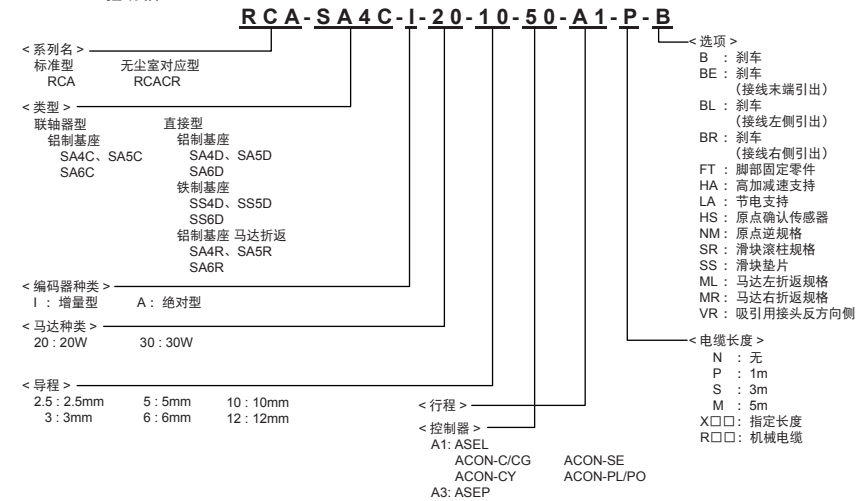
R C A - S A 4 C - I - 2 0 - 1 0 - 5 0 - A 1 - P - B

< 系列名 >
标准型 RCA
无尘室对应型 RCACR

< 类型 >
联轴器型
铝制基座
SA4C、SA5C
SA6C
直接型
铝制基座
SA4D、SA5D
SA6D
铁制基座
SS4D、SS5D
SS6D
铝制基座 马达折返
SA4R、SA5R
SA6R

< 编码器种类 >
I : 增量型 A : 绝对型

< 马达种类 >
20 : 20W 30 : 30W

< 导程 >
2.5 : 2.5mm 5 : 5mm 10 : 10mm
3 : 3mm 6 : 6mm 12 : 12mm

< 行程 >

< 控制器 >
A1: ASEL
ACON-C/CG ACON-SE
ACON-CY ACON-PL/PO
A3: ASEP

< 选项 >
B : 刹车
BE : 刹车 (接线末端引出)
BL : 刹车 (接线左侧引出)
BR : 刹车 (接线右侧引出)
FT : 脚部固定零件
HA : 高加减速支持
LA : 节电支持
HS : 原点确认传感器
NM : 原点逆规格
SR : 滑块滚柱规格
SS : 滑块垫片
ML : 马达左折返规格
MR : 马达右折返规格
VR : 吸引用接头反方向侧

< 电缆长度 >
N : 无
P : 1m
S : 3m
M : 5m
X□□ : 指定长度
R□□ : 机械电缆